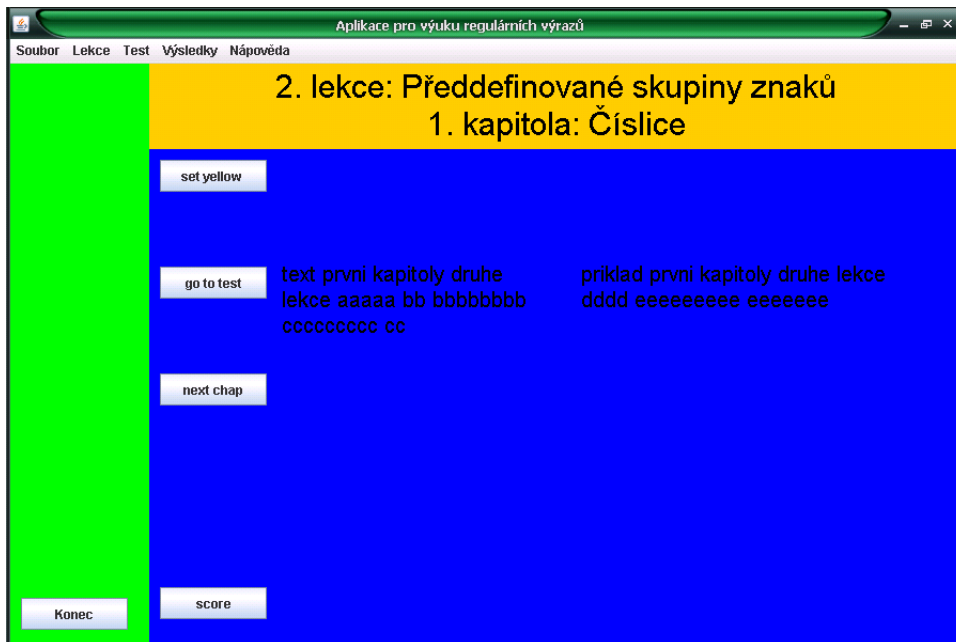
Aplikace pro výuku regulárních výrazů

Soubor Lekce Test Výsledky Nápověda

2. lekce: Předdefinované skupiny znaků
1. kapitola: Číslice

set yellow

go to test

text prvni kapitoly druhe lekce aaaaa bb bbbbbbbb cccccccc cc

priklad prvni kapitoly druhe lekce dddd eeeeeeeee eeeeeee

next chap

Konec

score